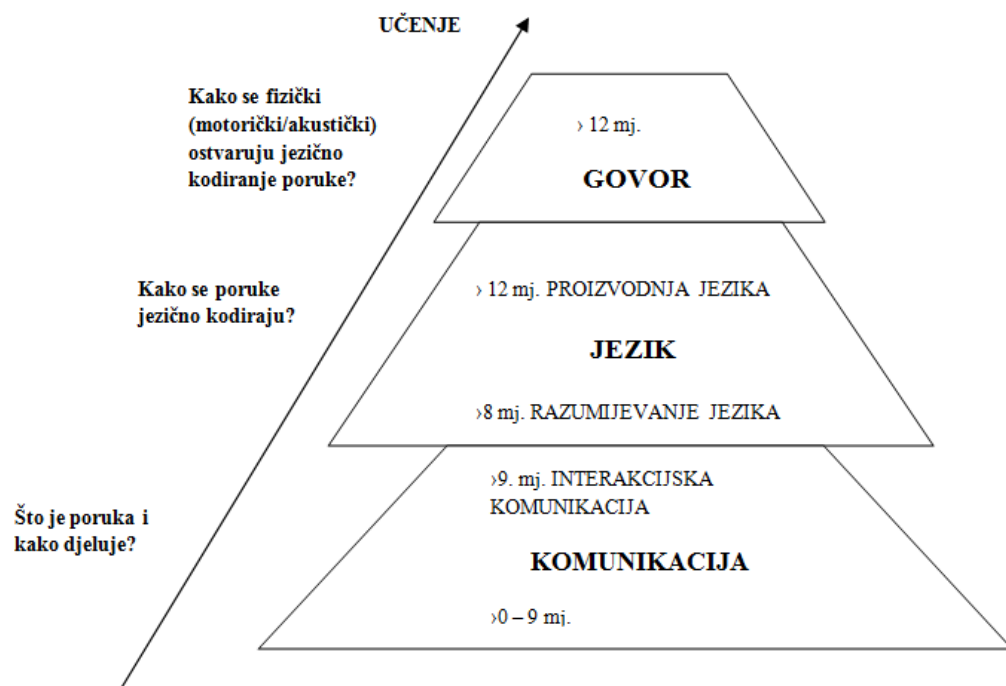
UČENJE

Kako se fizički (motorički/akustički) ostvaruju jezično kodiranje poruke?

› 12 mj.

GOVOR

Kako se poruke jezično kodiraju?

› 12 mj. PROIZVODNJA JEZIKA

JEZIK

›8 mj. RAZUMIJEVANJE JEZIKA

Što je poruka i kako djeluje?

›9. mj. INTERAKCIJSKA KOMUNIKACIJA

KOMUNIKACIJA

›0 – 9 mj.